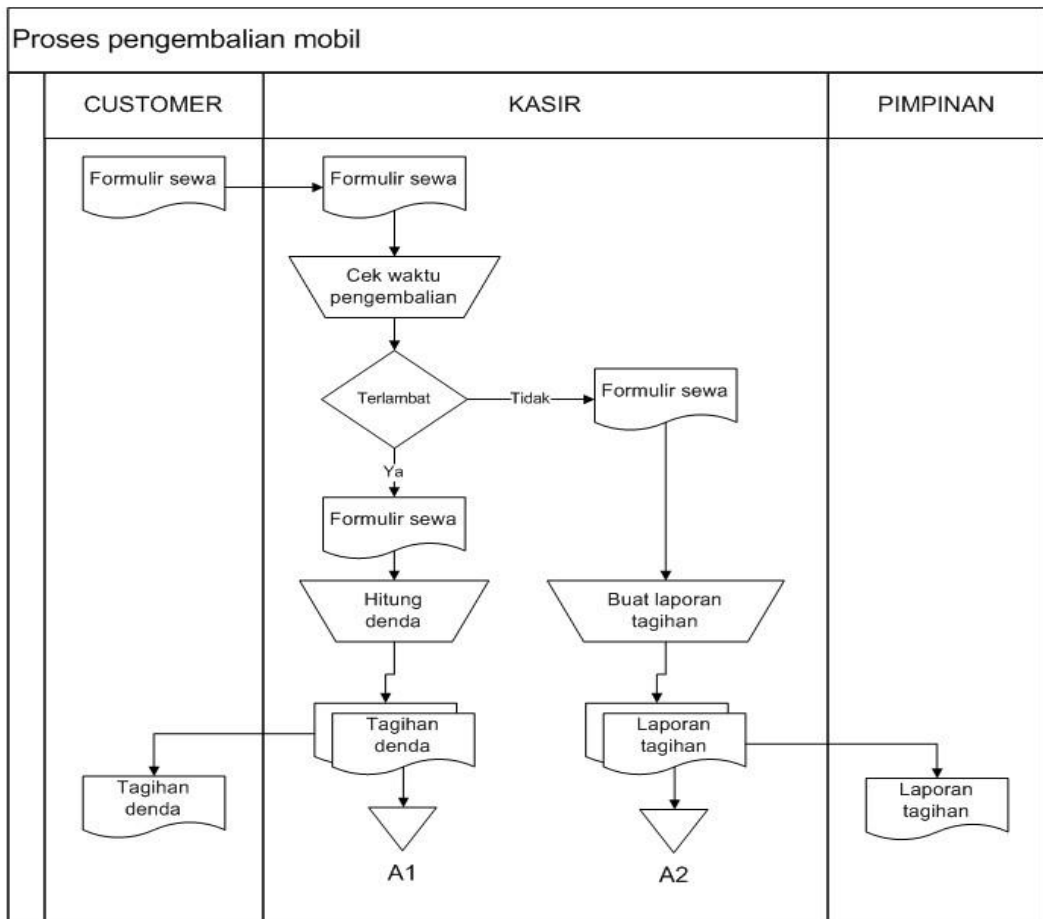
Proses pengembalian mobil

CUSTOMER

KASIR

PIMPINAN

Formulir sewa

Formulir sewa

Cek waktu pengembalian

Terlambat

Tidak

Formulir sewa

Ya

Formulir sewa

Hitung denda

Buat laporan tagihan

Tagihan denda

Laporan tagihan

Tagihan denda

Laporan tagihan

A1

A2